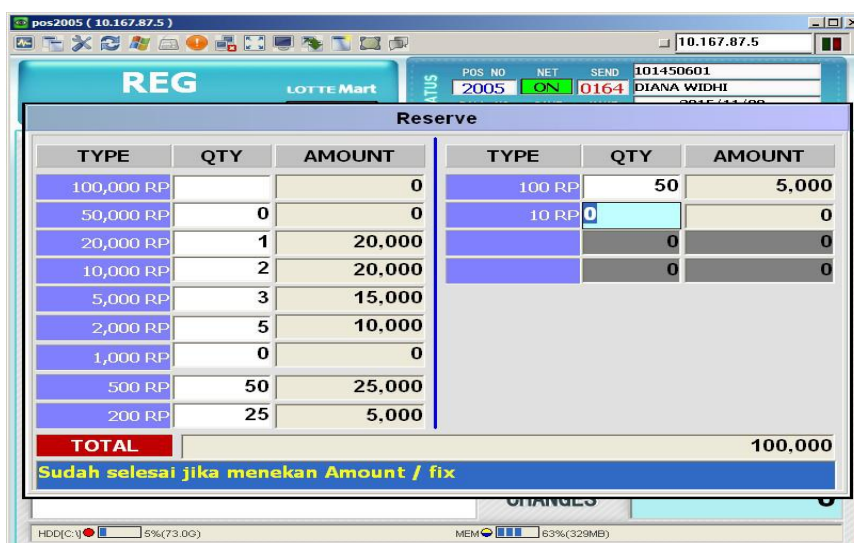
pos2005 ( 10.167.87.5 )

10.167.87.5

REG

LOTTE Mart

STATUS

POS NO
2005

NET
ON

SEND
0164

101450601
DIANA WIDHI

Reserve

| TYPE | QTY | AMOUNT |
|---|---|---|
| 100,000 RP | | 0 |
| 50,000 RP | 0 | 0 |
| 20,000 RP | 1 | 20,000 |
| 10,000 RP | 2 | 20,000 |
| 5,000 RP | 3 | 15,000 |
| 2,000 RP | 5 | 10,000 |
| 1,000 RP | 0 | 0 |
| 500 RP | 50 | 25,000 |
| 200 RP | 25 | 5,000 |

| TYPE | QTY | AMOUNT |
|---|---|---|
| 100 RP | 50 | 5,000 |
| 10 RP | 0 | 0 |
| | 0 | 0 |
| | 0 | 0 |

TOTAL 100,000

Sudah selesai jika menekan Amount / fix

CHANGES 0

HDD[C:\] 5%(73.0G)

MEM 63%(329MB)